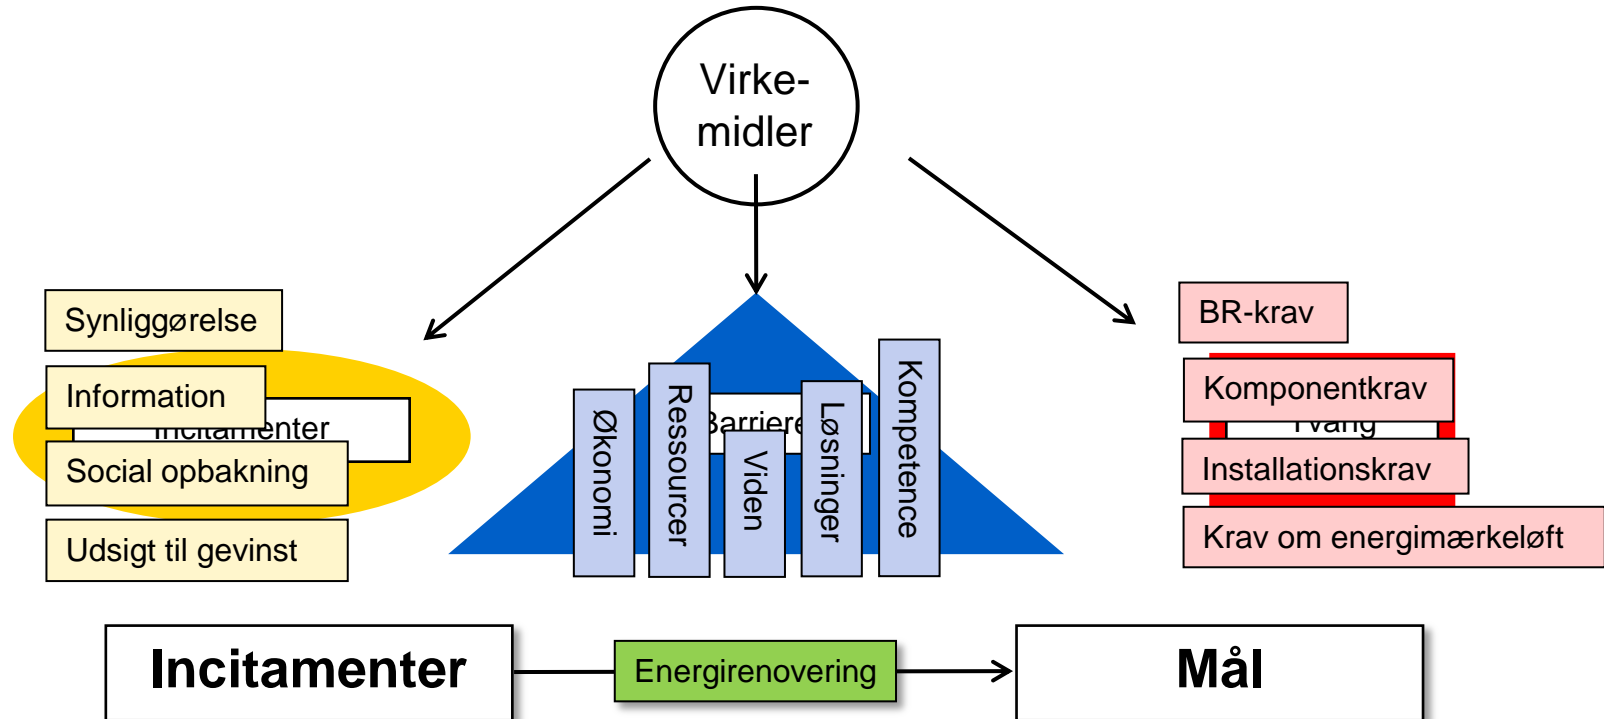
Virkemidler

Synliggørelse

Information

Incitamenter

Social opbakning

Udsigt til gevinst

Barrierer

Økonomi

Ressourcer

Viden

Løsninger

Kompetence

BR-krav

Komponentkrav

Tvang

Installationskrav

Krav om energimærkeløft

Incitamenter

Energirenovering

Mål